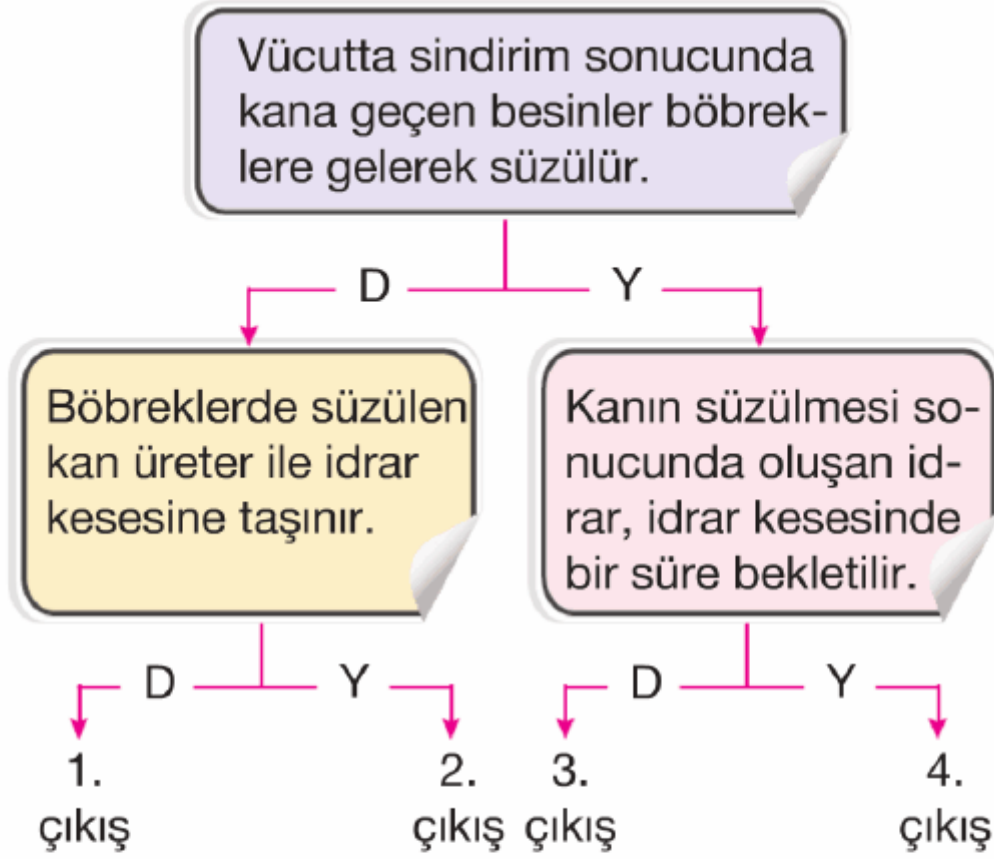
Vücutta sindirim sonucunda kana geçen besinler böbreklere gelerek süzülür.

D

Y

Böbreklerde süzülen kan üreter ile idrar kesesine taşınır.

Kanın süzülmesi sonucunda oluşan idrar, idrar kesesinde bir süre bekletilir.

D

Y

D

Y

1. çıkış

2. çıkış

3. çıkış

4. çıkış